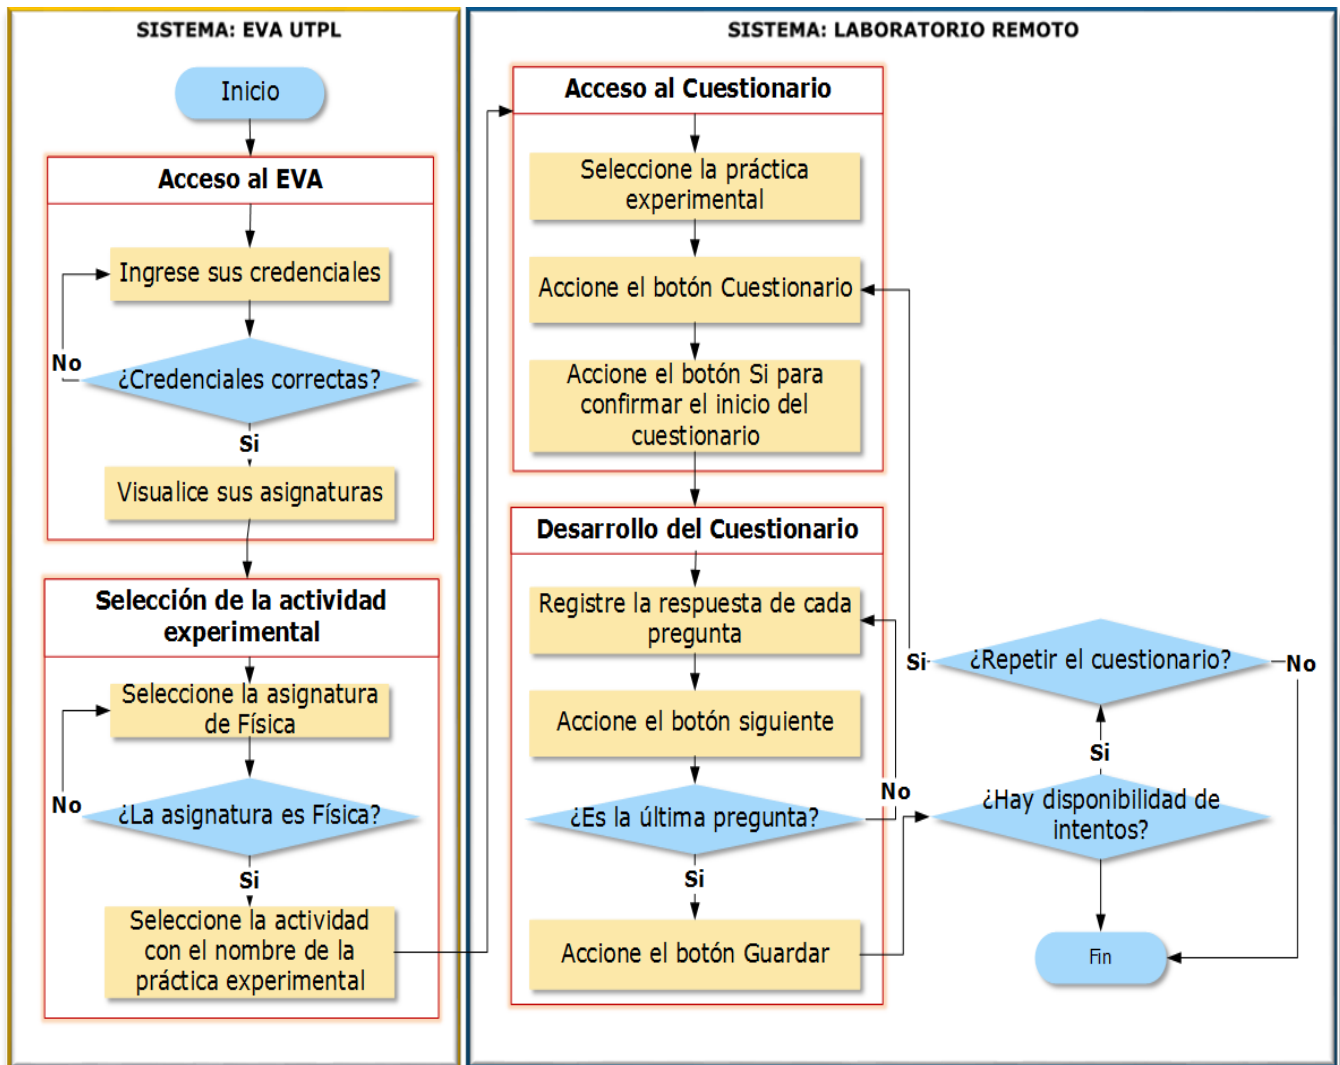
SISTEMA: EVA UTPL

Inicio

Acceso al EVA

Ingrese sus credenciales

No

¿Credenciales correctas?

Si

Visualice sus asignaturas

Selección de la actividad experimental

Seleccione la asignatura de Física

No

¿La asignatura es Física?

Si

Seleccione la actividad con el nombre de la práctica experimental

SISTEMA: LABORATORIO REMOTO

Acceso al Cuestionario

Seleccione la práctica experimental

Accione el botón Cuestionario

Accione el botón Si para confirmar el inicio del cuestionario

Desarrollo del Cuestionario

Registre la respuesta de cada pregunta

Accione el botón siguiente

¿Es la última pregunta?

No

Si

Accione el botón Guardar

Si

¿Repetir el cuestionario?

No

Si

¿Hay disponibilidad de intentos?

Fin